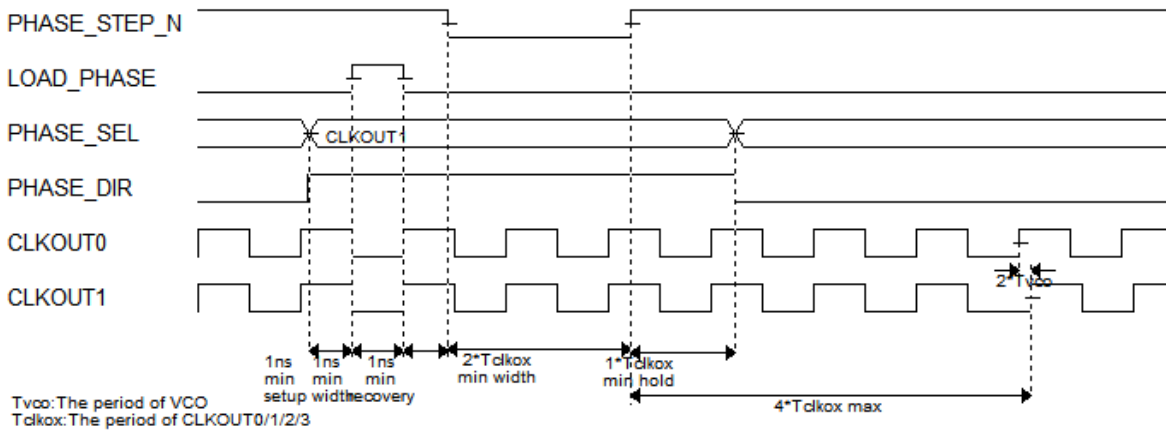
PHASE_STEP_N

LOAD_PHASE

PHASE_SEL

CLKOUT1

PHASE_DIR

CLKOUT0

CLKOUT1

2*Tvco

1ns min setup

1ns min width

1ns min recovery

2*Tclkox min width

1*Tclkox min hold

4*Tclkox max

Tvco:The period of VCO
Tclkox:The period of CLKOUT0/1/2/3